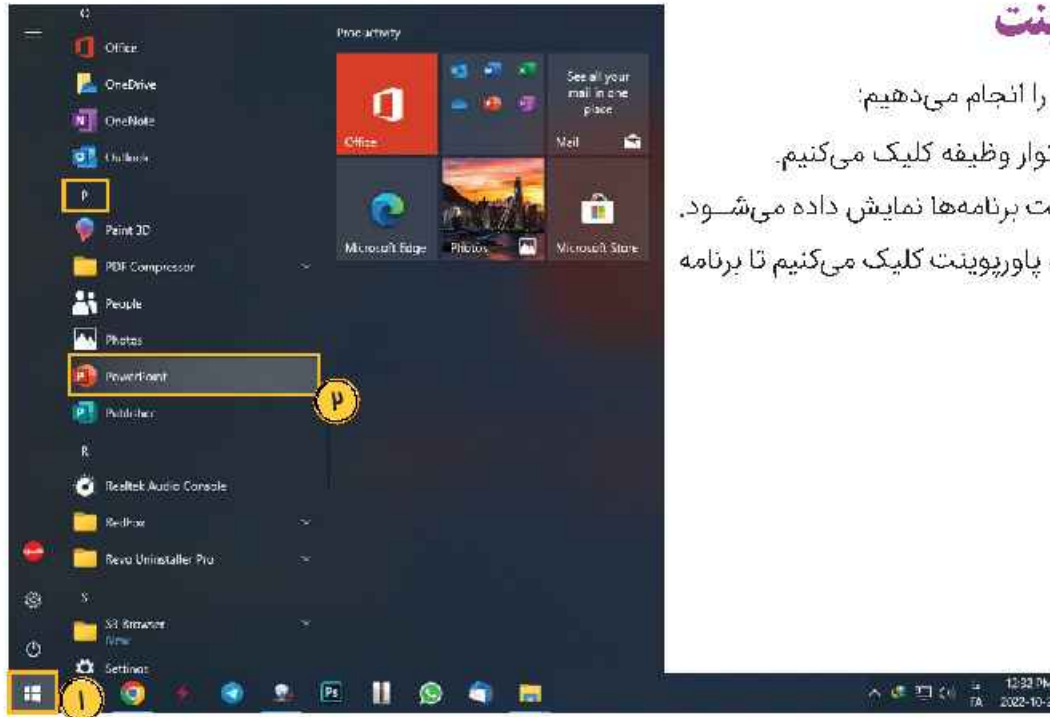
نت

را انجام می‌دهیم:

نوار وظیفه کلیک می‌کنیم.

ت برنامه‌ها نمایش داده می‌شود.

پاورپوینت کلیک می‌کنیم تا برنامه

O

Office

OneDrive

OneNote

Outlook

P

Paint 3D

PDF Compressor

People

Photos

PowerPoint

Publisher

R

Realtek Audio Console

RedFox

Revo Uninstaller Pro

S

SR Browser
New

Settings

Productivity

Office

See all your mail in one place

Mail

Microsoft Edge

Photos

Microsoft Store

۱

۲

FA

12:32 PM
2022-10-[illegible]